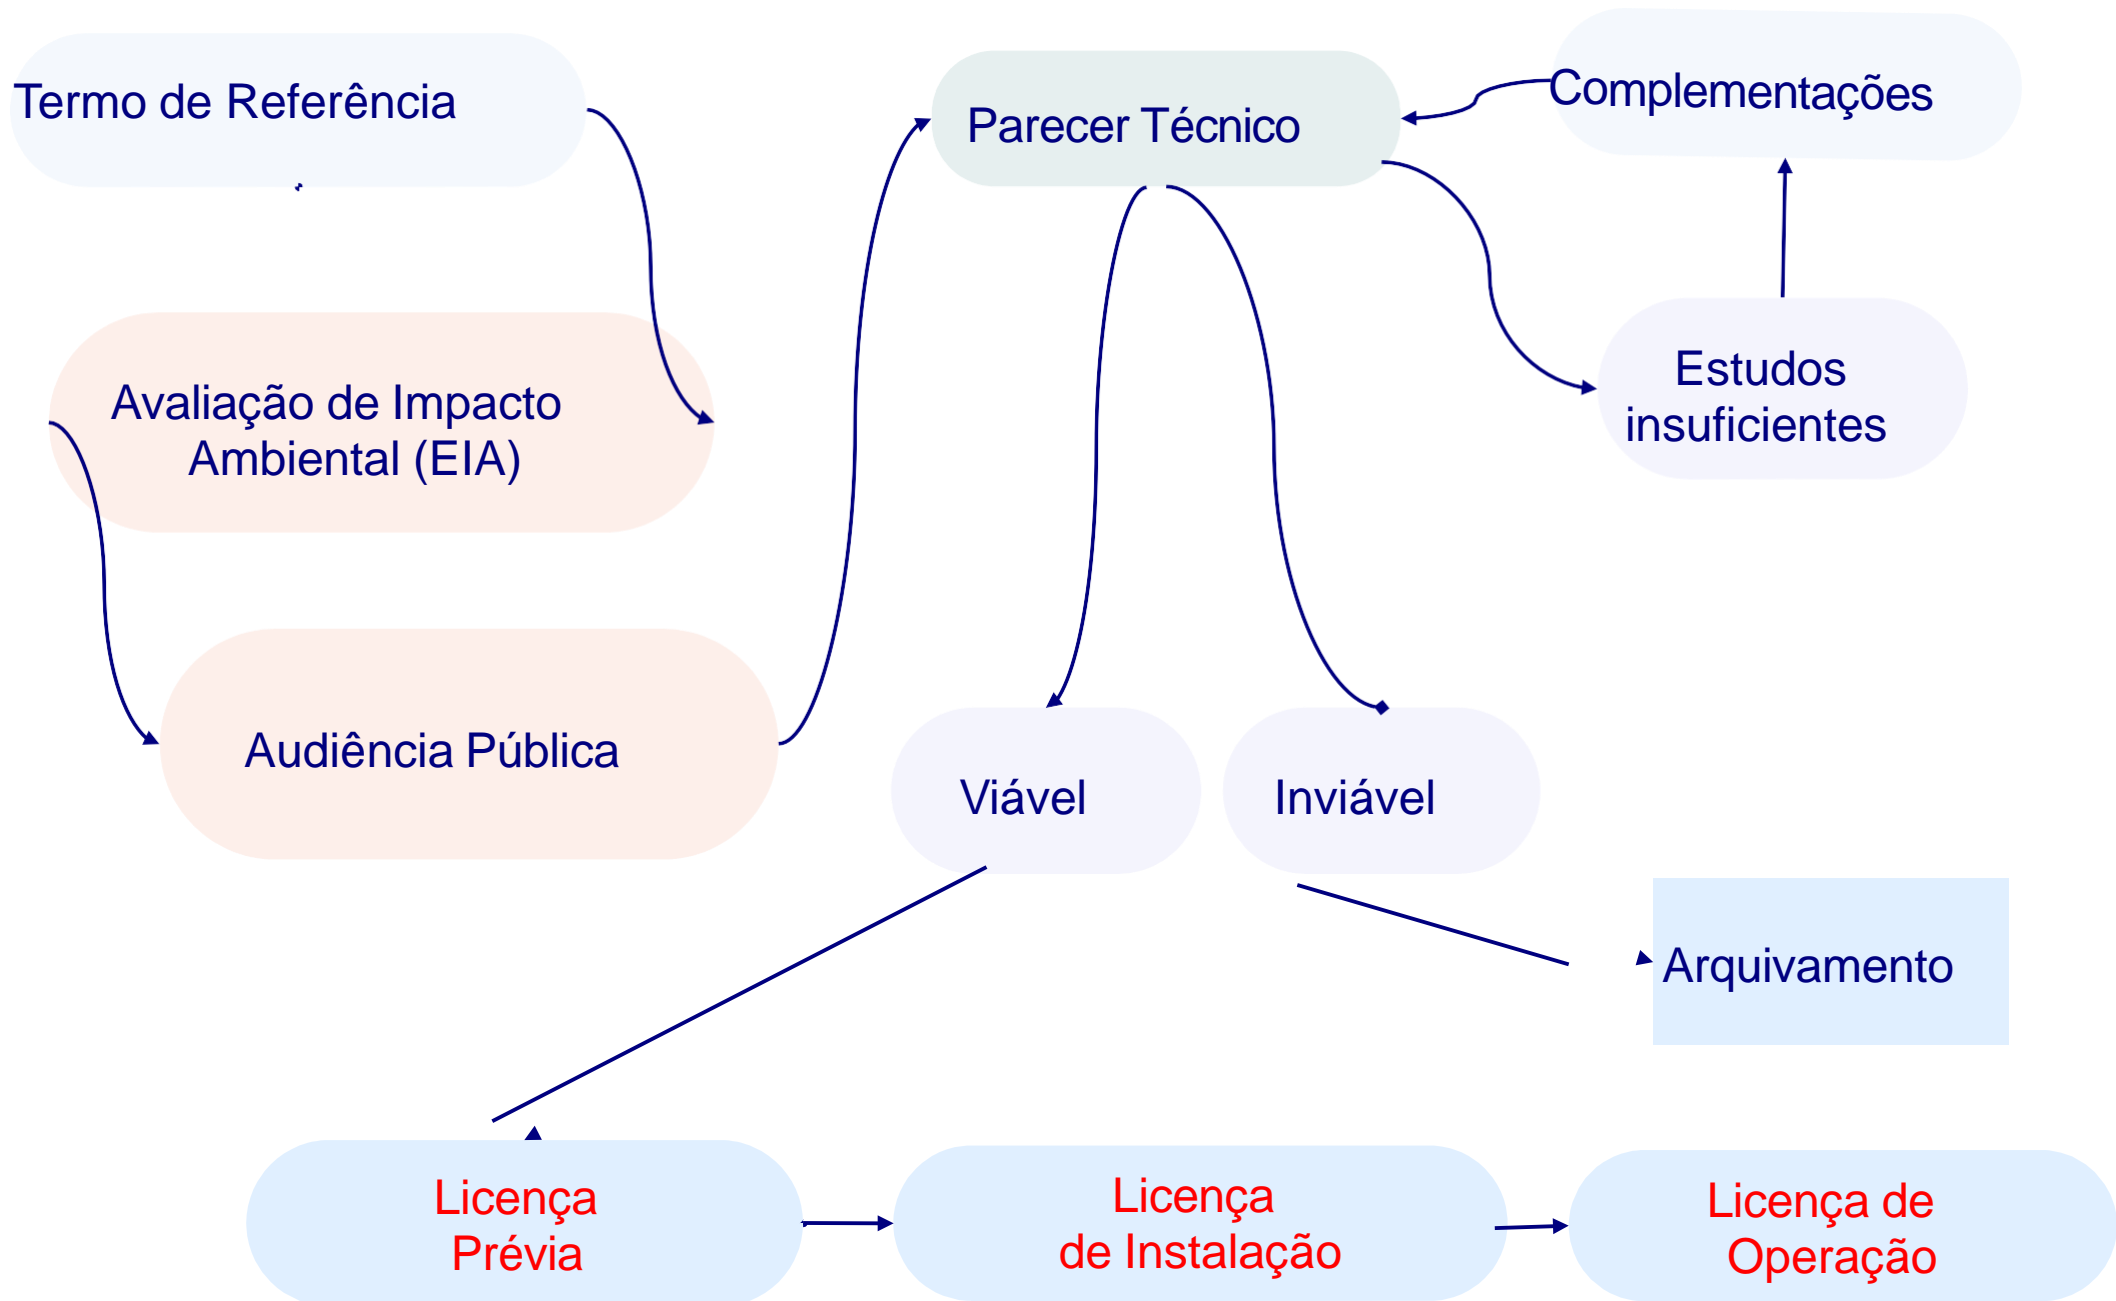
Termo de Referência

Parecer Técnico

Complementações

Avaliação de Impacto Ambiental (EIA)

Estudos insuficientes

Audiência Pública

Viável

Inviável

Arquivamento

Licença Prévia

Licença de Instalação

Licença de Operação